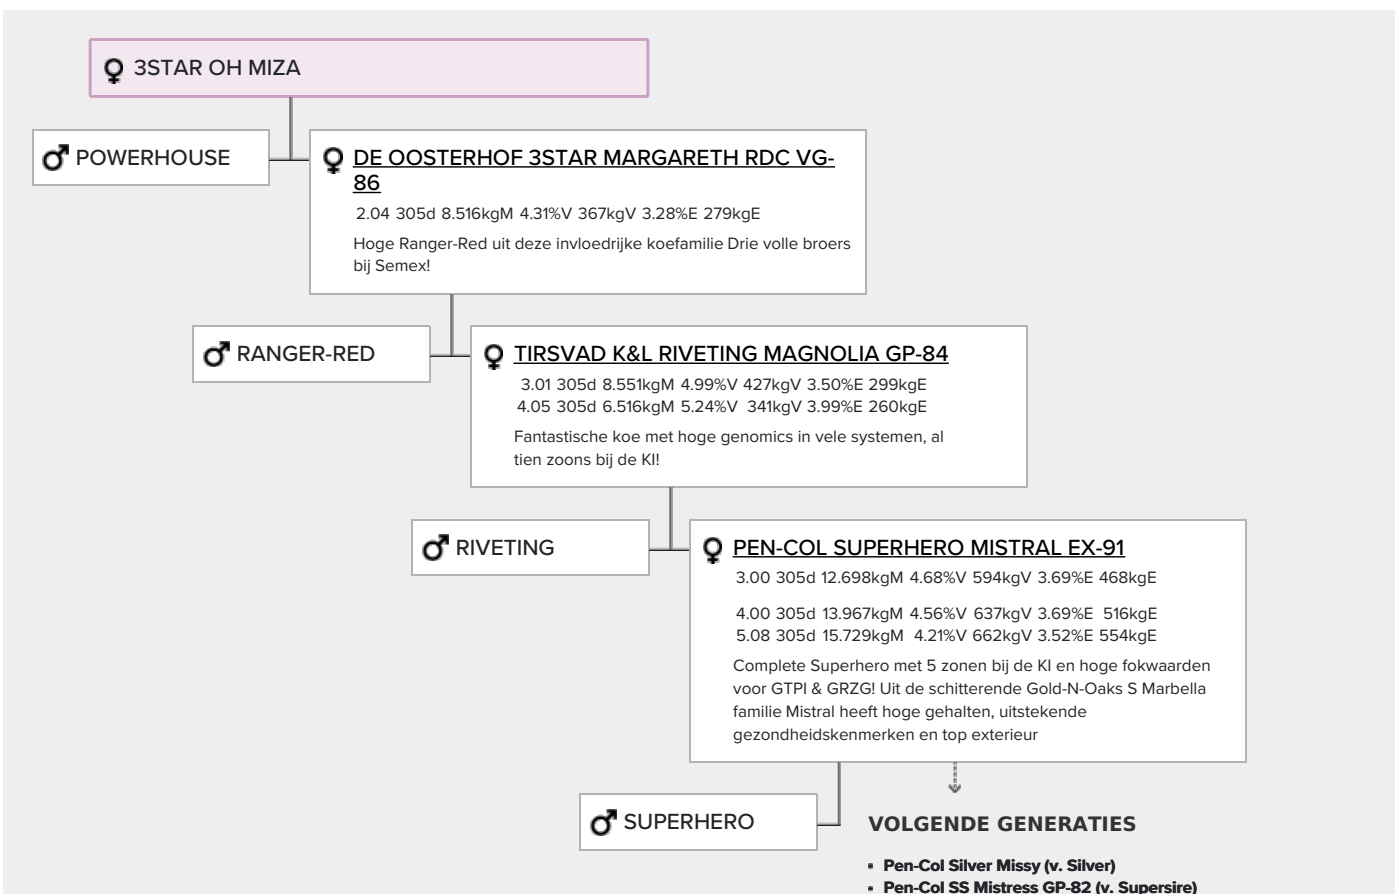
♀ 3STAR OH MIZA

♂ POWERHOUSE

♀ DE OOSTERHOF 3STAR MARGARETH RDC VG-86

2.04 305d 8.516kgM 4.31%V 367kgV 3.28%E 279kgE

Hoge Ranger-Red uit deze invloedrijke koefamilie Drie volle broers bij Semex!

♂ RANGER-RED

♀ TIRSVAD K&L RIVETING MAGNOLIA GP-84

3.01 305d 8.551kgM 4.99%V 427kgV 3.50%E 299kgE
4.05 305d 6.516kgM 5.24%V 341kgV 3.99%E 260kgE

Fantastische koe met hoge genomics in vele systemen, al tien zoons bij de KI!

♂ RIVETING

♀ PEN-COL SUPERHERO MISTRAL EX-91

3.00 305d 12.698kgM 4.68%V 594kgV 3.69%E 468kgE

4.00 305d 13.967kgM 4.56%V 637kgV 3.69%E 516kgE
5.08 305d 15.729kgM 4.21%V 662kgV 3.52%E 554kgE

Complete Superhero met 5 zonen bij de KI en hoge fokwaarden voor GTPI & GRZG! Uit de schitterende Gold-N-Oaks S Marbella familie Mistral heeft hoge gehalten, uitstekende gezondheidskenmerken en top exterieur

♂ SUPERHERO

VOLGENDE GENERATIES

- Pen-Col Silver Missy (v. Silver)
- Pen-Col SS Mistress GP-82 (v. Supersire)